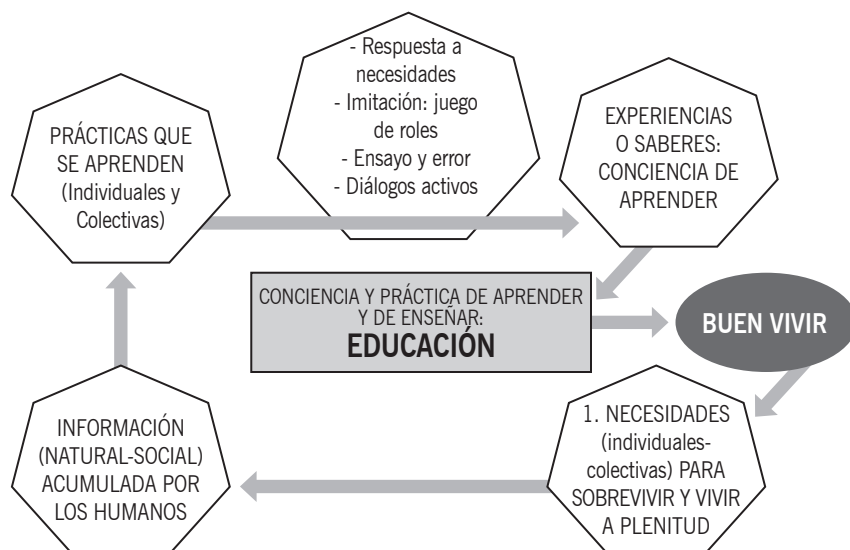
- Respuesta a necesidades
- Imitación: juego de roles
- Ensayo y error
- Diálogos activos

PRÁCTICAS QUE SE APRENDEN (Individuales y Colectivas)

EXPERIENCIAS O SABERES: CONCIENCIA DE APRENDER

CONCIENCIA Y PRÁCTICA DE APRENDER Y DE ENSEÑAR:
EDUCACIÓN

BUEN VIVIR

1. NECESIDADES (individuales-colectivas) PARA SOBREVIVIR Y VIVIR A PLENITUD

INFORMACIÓN (NATURAL-SOCIAL) ACUMULADA POR LOS HUMANOS